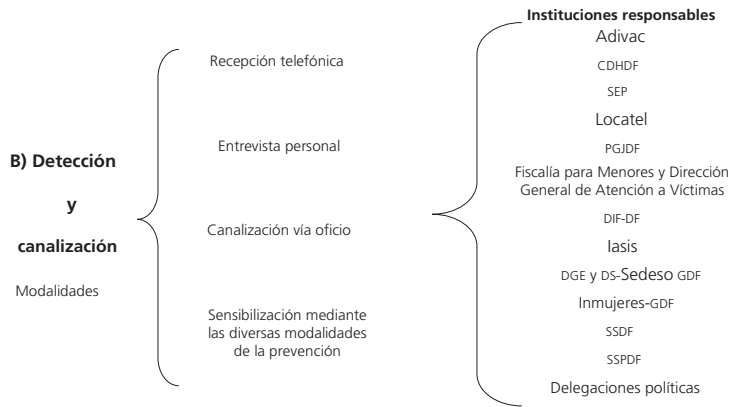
B) Detección

y

canalización

Modalidades

Recepción telefónica

Entrevista personal

Canalización vía oficio

Sensibilización mediante las diversas modalidades de la prevención

Instituciones responsables

Adivac

CDHDF

SEP

Locatel

PGJDF

Fiscalía para Menores y Dirección General de Atención a Víctimas

DIF-DF

Iasis

DGE y DS-Sedeso GDF

Inmujeres-GDF

SSDF

SSPDF

Delegaciones políticas